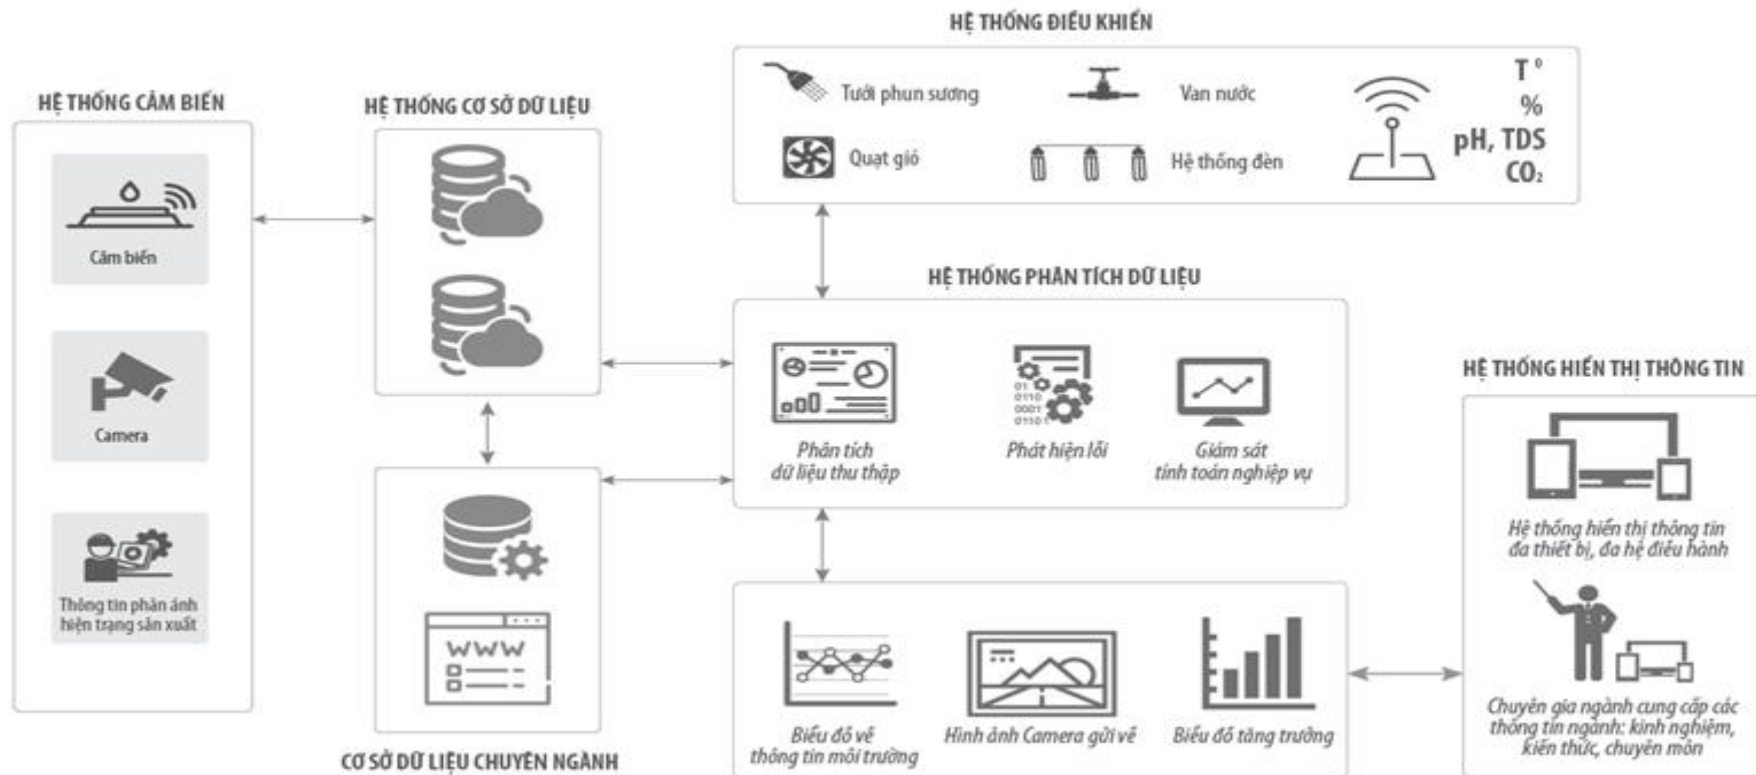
HỆ THỐNG ĐIỀU KHIỂN

Tưới phun sương

Van nước

T°

%

pH, TDS

$CO_2$

Quạt gió

Hệ thống đèn

HỆ THỐNG CẢM BIẾN

Cảm biến

Camera

Thông tin phản ánh hiện trạng sản xuất

HỆ THỐNG CƠ SỞ DỮ LIỆU

HỆ THỐNG PHÂN TÍCH DỮ LIỆU

Phân tích dữ liệu thu thập

Phát hiện lỗi

Giám sát tính toán nghiệp vụ

HỆ THỐNG HIỂN THỊ THÔNG TIN

Hệ thống hiển thị thông tin đa thiết bị, đa hệ điều hành

Chuyên gia ngành cung cấp các thông tin ngành: kinh nghiệm, kiến thức, chuyên môn

Biểu đồ về thông tin môi trường

Hình ảnh Camera gửi về

Biểu đồ tăng trưởng

CƠ SỞ DỮ LIỆU CHUYÊN NGÀNH